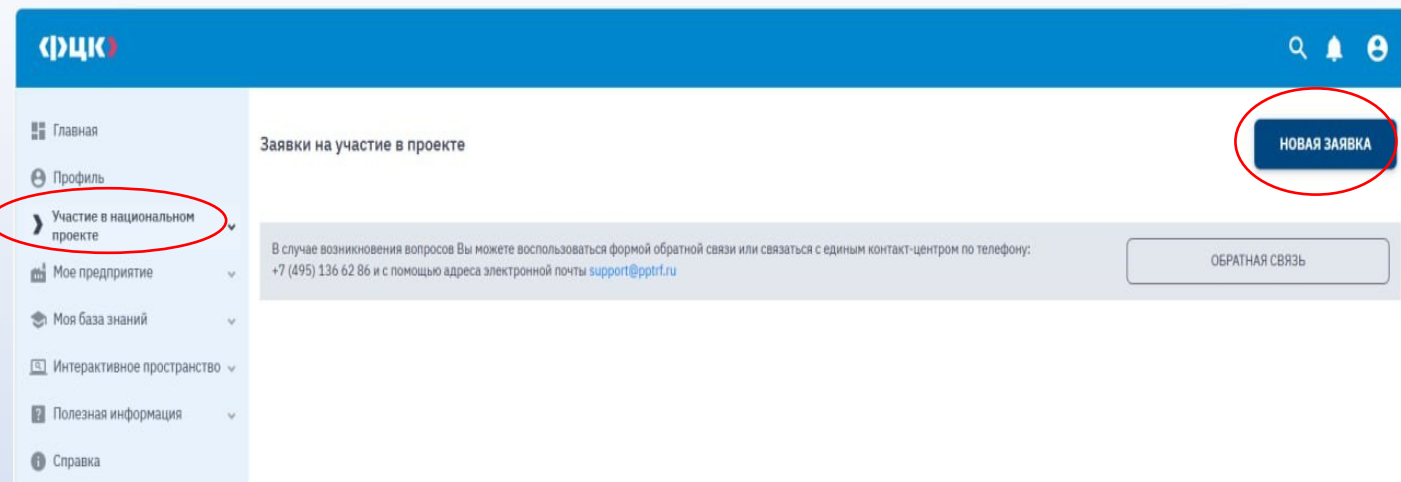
ФЦК

Главная

Профиль

Участие в национальном проекте

Мое предприятие

Моя база знаний

Интерактивное пространство

Полезная информация

Справка

Заявки на участие в проекте

НОВАЯ ЗАЯВКА

В случае возникновения вопросов Вы можете воспользоваться формой обратной связи или связаться с единым контакт-центром по телефону: +7 (495) 136 62 86 и с помощью адреса электронной почты support@pptrf.ru

ОБРАТНАЯ СВЯЗЬ